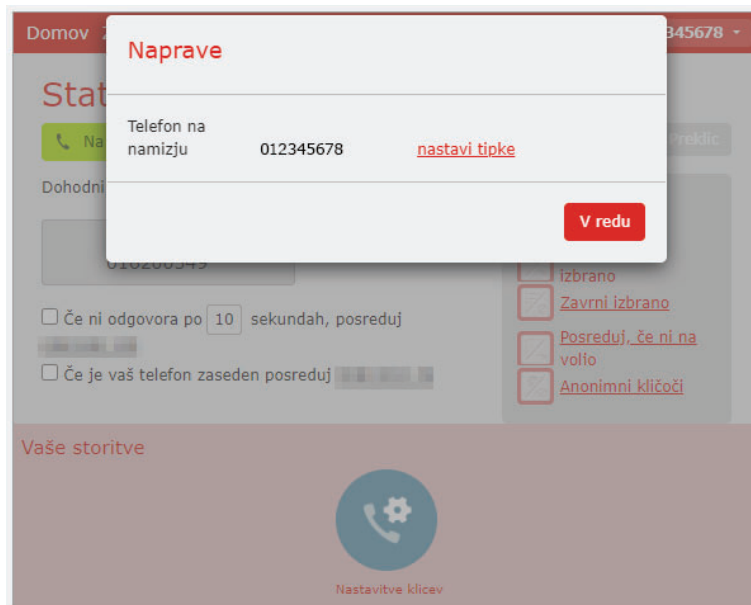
Domov

345678

Naprave

Telefon na namizju 012345678 nastavi tipke

V redu

Stat

Na

Preklic

Dohodni

010200349

izbrano

Zavrni izbrano

Posreduj, če ni na voljo

Anonimni klicoči

Če ni odgovora po 10 sekundah, posreduj

Če je vaš telefon zaseden posreduj

Vaše storitve

Nastavitve klicev